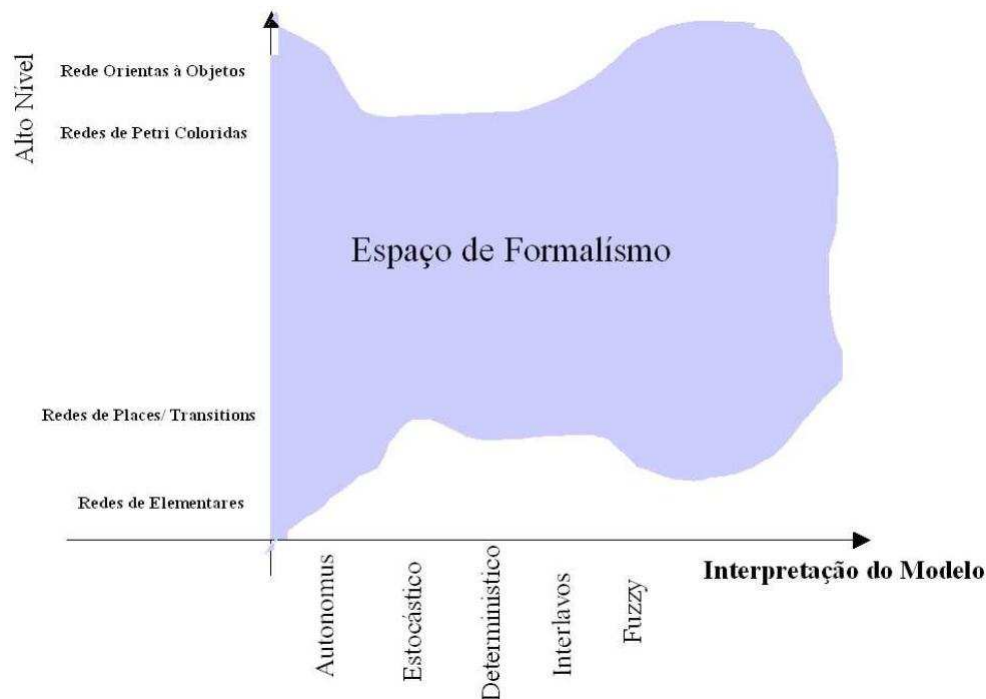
Alto Nivel

Rede Orientas à Objetos

Redes de Petri Coloridas

Espaço de Formalísmo

Redes de Places/ Transitions

Redes de Elementares

Autonomus

Estocástico

Determinístico

Interlavos

Fuzzy

Interpretação do Modelo